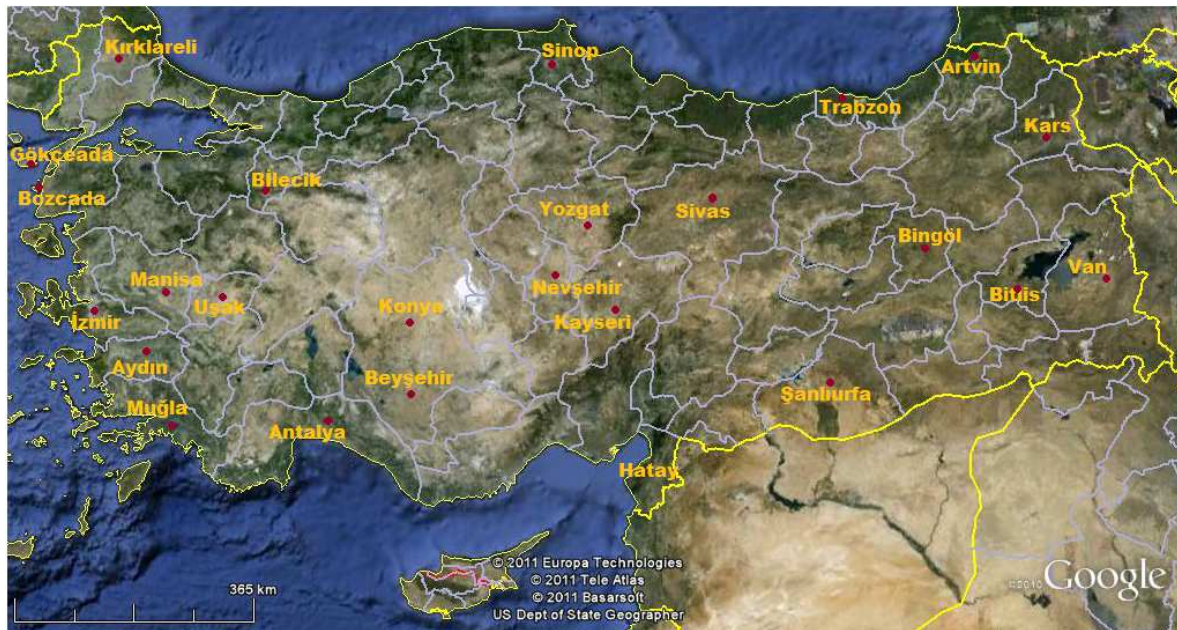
Kırklareli
Sinop
Artvin
Trabzon
Kars
Gökçeada
Bozcada
Bilecik
Yozgat
Sivas
Bingöl
Van
Manisa
Uşak
Nevşehir
Bitlis
İzmir
Konya
Kayseri
Aydın
Beyşehir
Şanlıurfa
Muğla
Antalya
Hatay
© 2011 Europa Technologies
© 2011 Tele Atlas
© 2011 Basarsoft
US Dept of State Geographer
365 km
©2010
Google